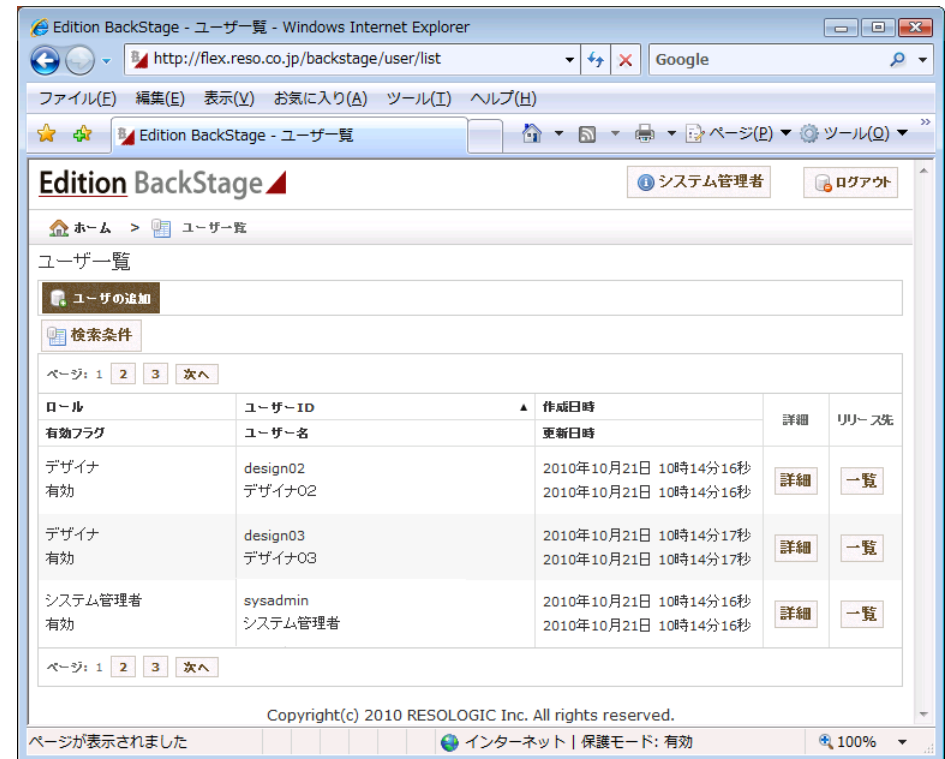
Edition BackStage - ユーザー覧 - Windows Internet Explorer

http://flex.reso.co.jp/backstage/user/list

Google

ファイル(F) 編集(E) 表示(V) お気に入り(A) ツール(T) ヘルプ(H)

Edition BackStage - ユーザー覧

ページ(P) ツール(O)

Edition BackStage

システム管理者

ログアウト

ホーム > ユーザー覧

ユーザー覧

ユーザの追加

検索条件

ページ: 1 2 3 次へ

| ロール<br>有効フラグ | ユーザーID<br>ユーザー名 | 作成日時<br>更新日時 | 詳細 | リリース先 |
|---|---|---|---|---|
| デザイナ<br>有効 | design02<br>デザイナ02 | 2010年10月21日 10時14分16秒<br>2010年10月21日 10時14分16秒 | 詳細 | 一覧 |
| デザイナ<br>有効 | design03<br>デザイナ03 | 2010年10月21日 10時14分17秒<br>2010年10月21日 10時14分17秒 | 詳細 | 一覧 |
| システム管理者<br>有効 | sysadmin<br>システム管理者 | 2010年10月21日 10時14分16秒<br>2010年10月21日 10時14分16秒 | 詳細 | 一覧 |

ページ: 1 2 3 次へ

Copyright(c) 2010 RESOLOGIC Inc. All rights reserved.

ページが表示されました

インターネット | 保護モード: 有効

100%